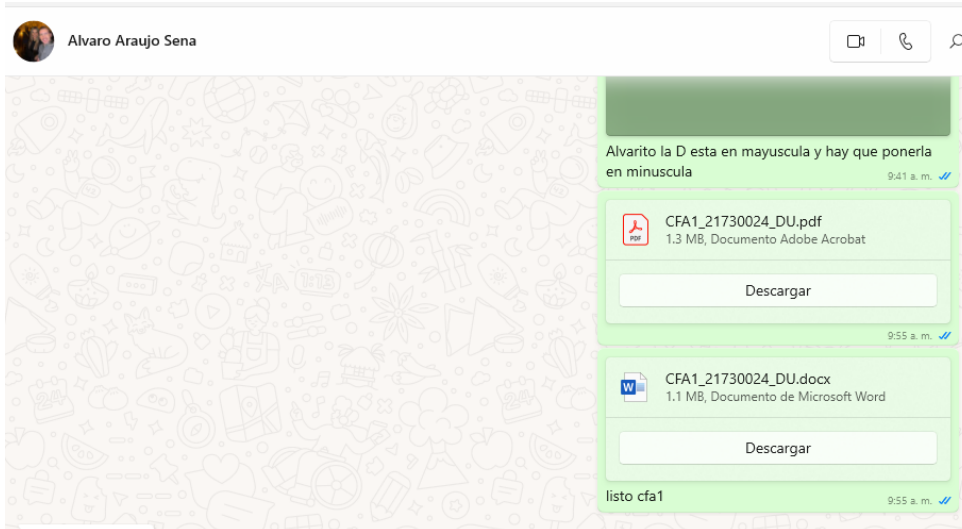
Alvaro Araujo Sena

Alvarito la D esta en mayuscula y hay que ponerla en minuscula
9:41 a. m.

CFA1_21730024_DU.pdf
1.3 MB, Documento Adobe Acrobat
Descargar
9:55 a. m.

CFA1_21730024_DU.docx
1.1 MB, Documento de Microsoft Word
Descargar
listo cfa1
9:55 a. m.